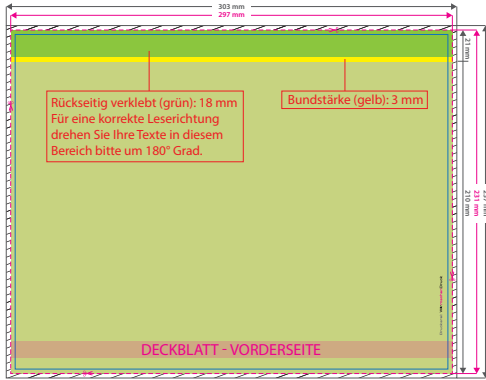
303 mm
297 mm

Rückseitig verklebt (grün): 18 mm
Für eine korrekte Leserichtung drehen Sie Ihre Texte in diesem Bereich bitte um 180° Grad.

Bundstärke (gelb): 3 mm

23 mm
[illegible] mm
231 mm
210 mm

DECKBLATT - VORDERSEITE